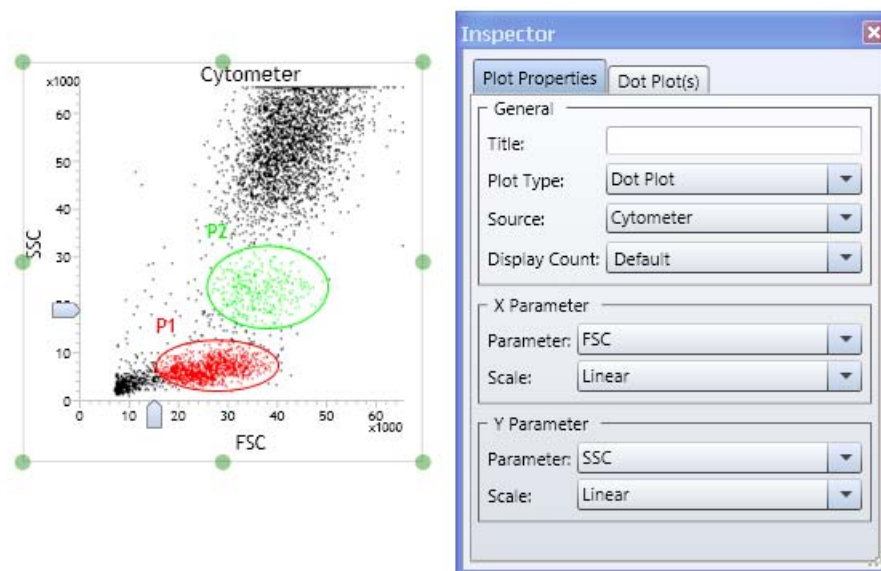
Cytometer

x1000

60

50

40

30

20

10

0

SSC

P2

P1

0 10 20 30 40 50 60
x1000

FSC

Inspector

Plot Properties | Dot Plot(s)

General

Title:

Plot Type: Dot Plot

Source: Cytometer

Display Count: Default

X Parameter

Parameter: FSC

Scale: Linear

Y Parameter

Parameter: SSC

Scale: Linear